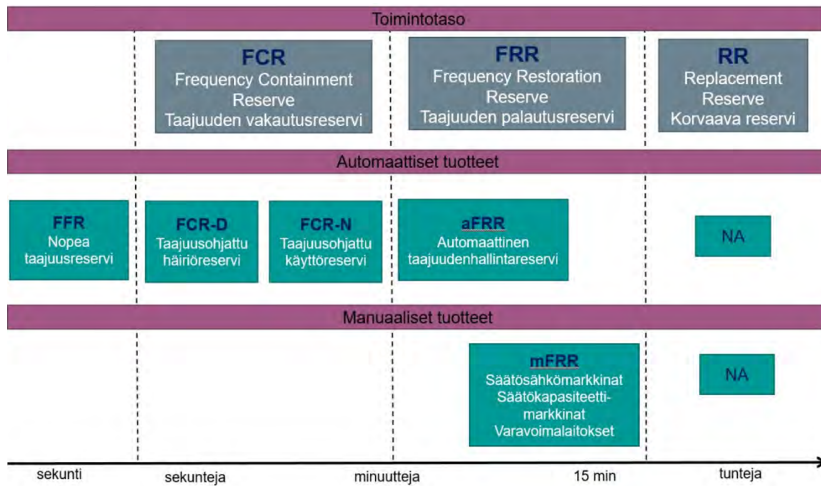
Toimintotaso

FCR
Frequency Containment Reserve
Taajuuden vakautusreservi

FRR
Frequency Restoration Reserve
Taajuuden palautusreservi

RR
Replacement Reserve
Korvaava reservi

Automaattiset tuotteet

FFR
Nopea taajuusreservi

FCR-D
Taajuusohjattu häiriöreservi

FCR-N
Taajuusohjattu käyttöreservi

aFRR
Automaattinen taajuudenhallintareservi

NA

Manuaaliset tuotteet

mFRR
Säätösähkömarkkinat
Säätökapasiteettimarkkinat
Varavoimalaitokset

NA

sekunti
sekunteja
minuutteja
15 min
tunteja